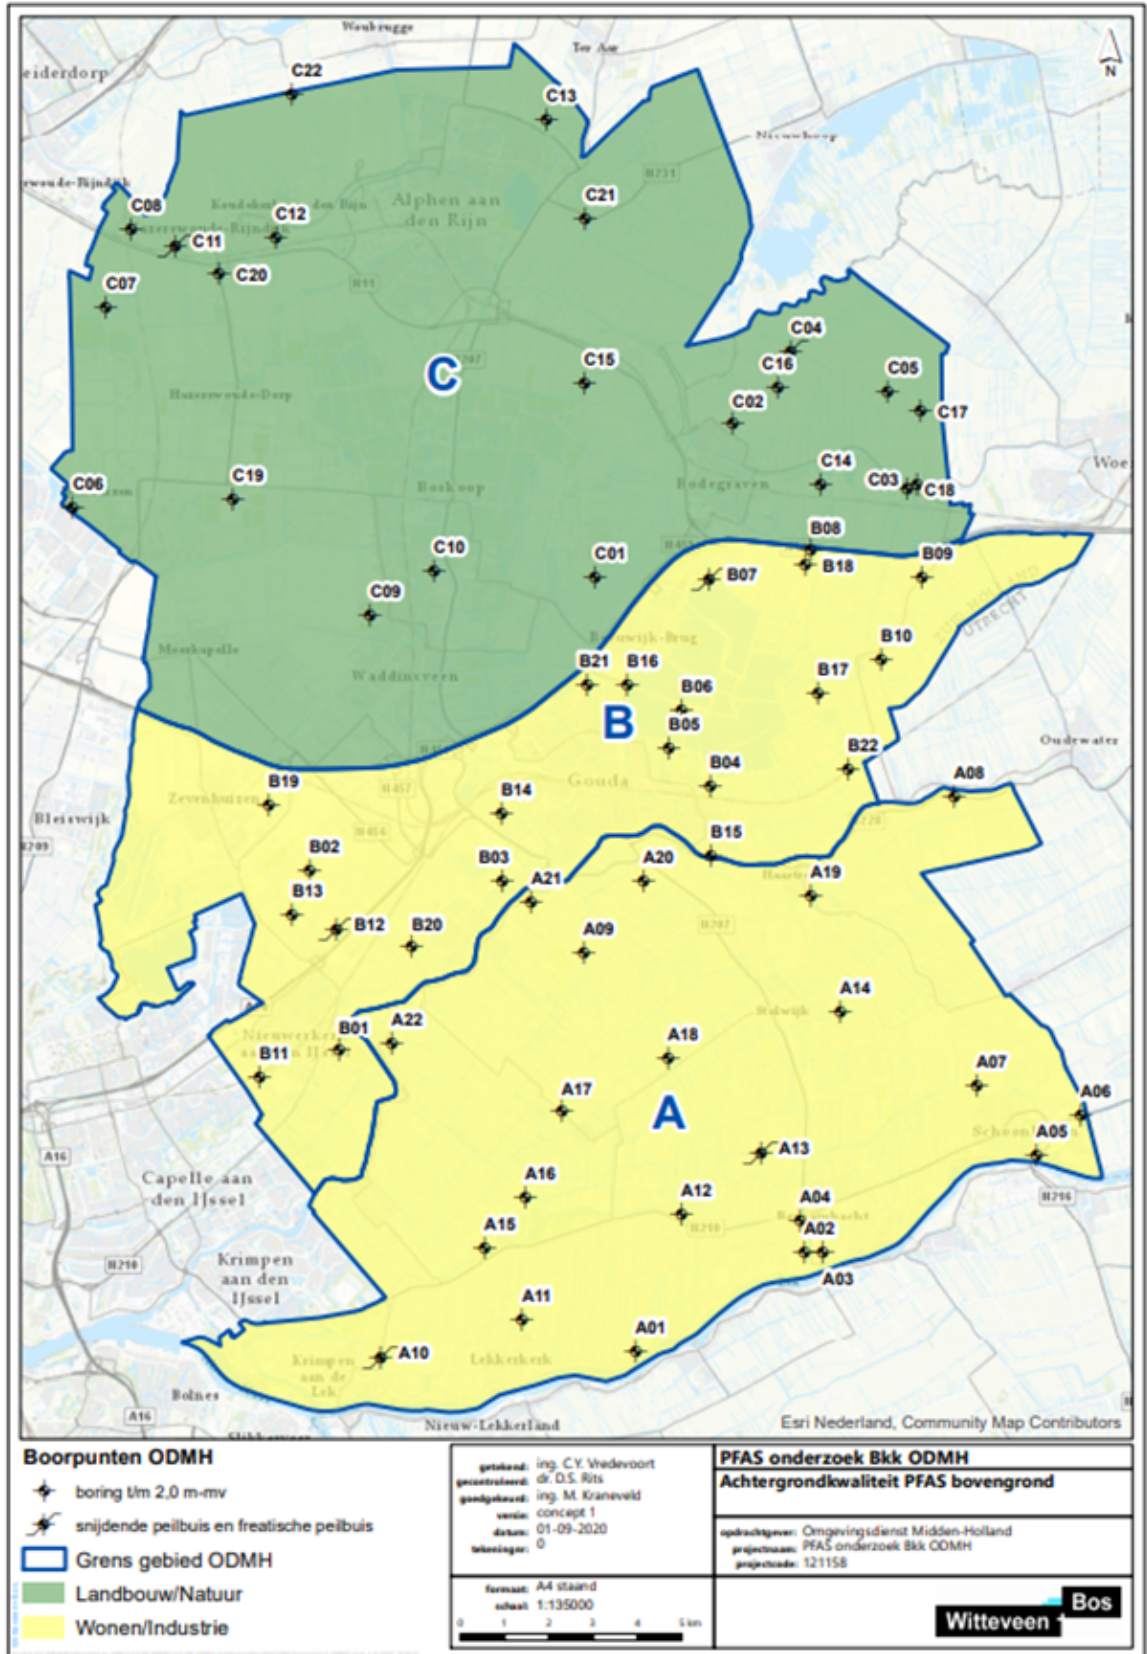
Waubrugge
Ter Aar
N
eiderdorp
C22
C13
Nieuwkoop
Zwammerdam... 
C08
C12
C11
C20
C21
Alphen aan den Rijn
C07
C04
C15
C16
C05
C02
C17
C
C06
C19
Boskoop
Bodegraven
C14
C03
C18
Woe
C10
C01
B08
B18
B09
B07
C09
Waddinxveen
Moerkapelle
Reeuwijk-Brug
B21
B16
B10
B17
B06
B05
B
B22
Oudewater
B19
Gouda
B14
B04
A08
Zevenhuizen
Bleiswijk
B02
B03
B15
A20
B13
A21
A19
B12
B20
A09
A14
B01
A22
Nieuwerkerk aan den IJssel
B11
A18
A07
A17
A06
A
A05
A13
Capelle aan den IJssel
A16
A12
A04
A02
A15
Krimpen aan den IJssel
A03
A11
A01
A10
Krimpen aan de Lek
Lekkerkerk
Bolnes
Nieuw-Lekkerland
A16
Esri Nederland, Community Map Contributors

Boorpunten ODMH
boring t/m 2,0 m-mv
snijdende peilbuis en freatische peilbuis
Grens gebied ODMH
Landbouw/Natuur
Wonen/Industrie

getekend: ing. C.Y. Vredevoort
gecontroleerd: dr. D.S. Rits
goedgekeurd: ing. M. Kraneveld
versie: concept 1
datum: 01-09-2020
tekeningnr: 0

formaat: A4 staand
schaal: 1:135000
0 1 2 3 4 5 km

PFAS onderzoek Bkk ODMH
Achtergrondkwaliteit PFAS bovengrond

opdrachtgever: Omgevingsdienst Midden-Holland
projectnaam: PFAS onderzoek Bkk ODMH
projectcode: 121158

Witteveen Bos